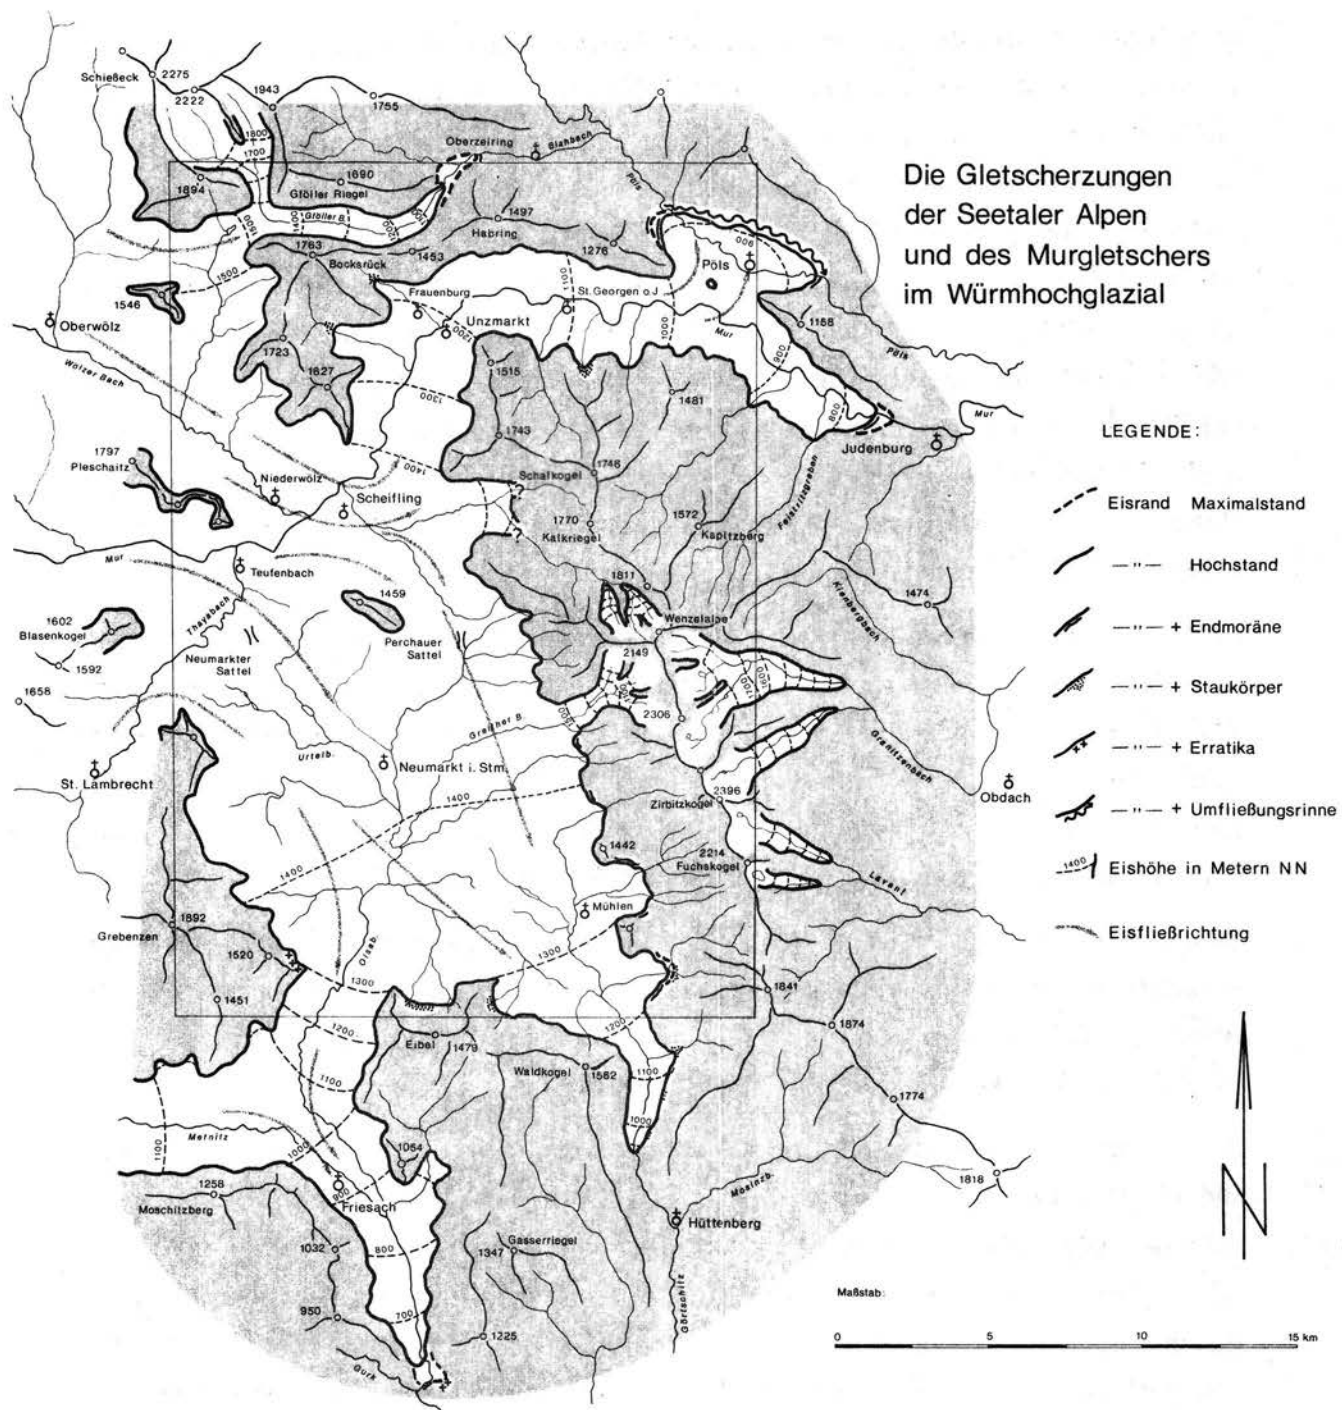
Die Gletscherzungen der Seetaler Alpen und des Murgletschers im Würmhochglazial

LEGENDE:

Eisrand Maximalstand

—"— Hochstand

—"— + Endmoräne

—"— + Staukörper

—"— + Erratika

—"— + Umfließungsrinne

1400 Eishöhe in Metern NN

Eisfließrichtung

Schießeck 2275
2222
1943
1755
1800
1700
Oberzeiring
Blahbach
1690
Gföller Riegel
1894
Gföller B.
1497
Habring
1276
Pöls
1763
Bocksrück
1453
1500
1546
Frauenburg
St. Georgen o.J.
Oberwölz
Unzmarkt
1100
1000
Mur
1188
Pöls
1723
1627
1515
1481
900
800
Wölzer Bach
1300
1743
Judenburg
Mur
1797
Pleschaitz
Niederwölz
Scheifling
Schalkogel
1746
1770
Kalkriegel
1572
Kapitzberg
Feistritzgraben
Mur
Teufenbach
1811
1459
Wenzelalpe
1474
1602
Blasenkogel
1592
Thayabach
Neumarkter Sattel
Perchauer Sattel
2149
2306
1658
Granitzenbach
Urtelb.
Neumarkt i. Stm.
Greither B.
St. Lambrecht
1400
Zirbitzkogel
2396
Obdach
1442
2214
Fuchskogel
1400
Lavant
Mühlen
1892
Grebenzen
1520
1300
1300
1451
1841
1200
1874
Eibel
1479
1200
1100
Waldkogel
1582
1100
1774
Metnitz
1000
1100
1054
1818
1258
Moschitzberg
Friesach
900
Mosinzb.
Hüttenberg
1032
800
1347
Gasserriegel
950
700
1225
Görtschitz
Gurk

Maßstab:
0 5 10 15 km